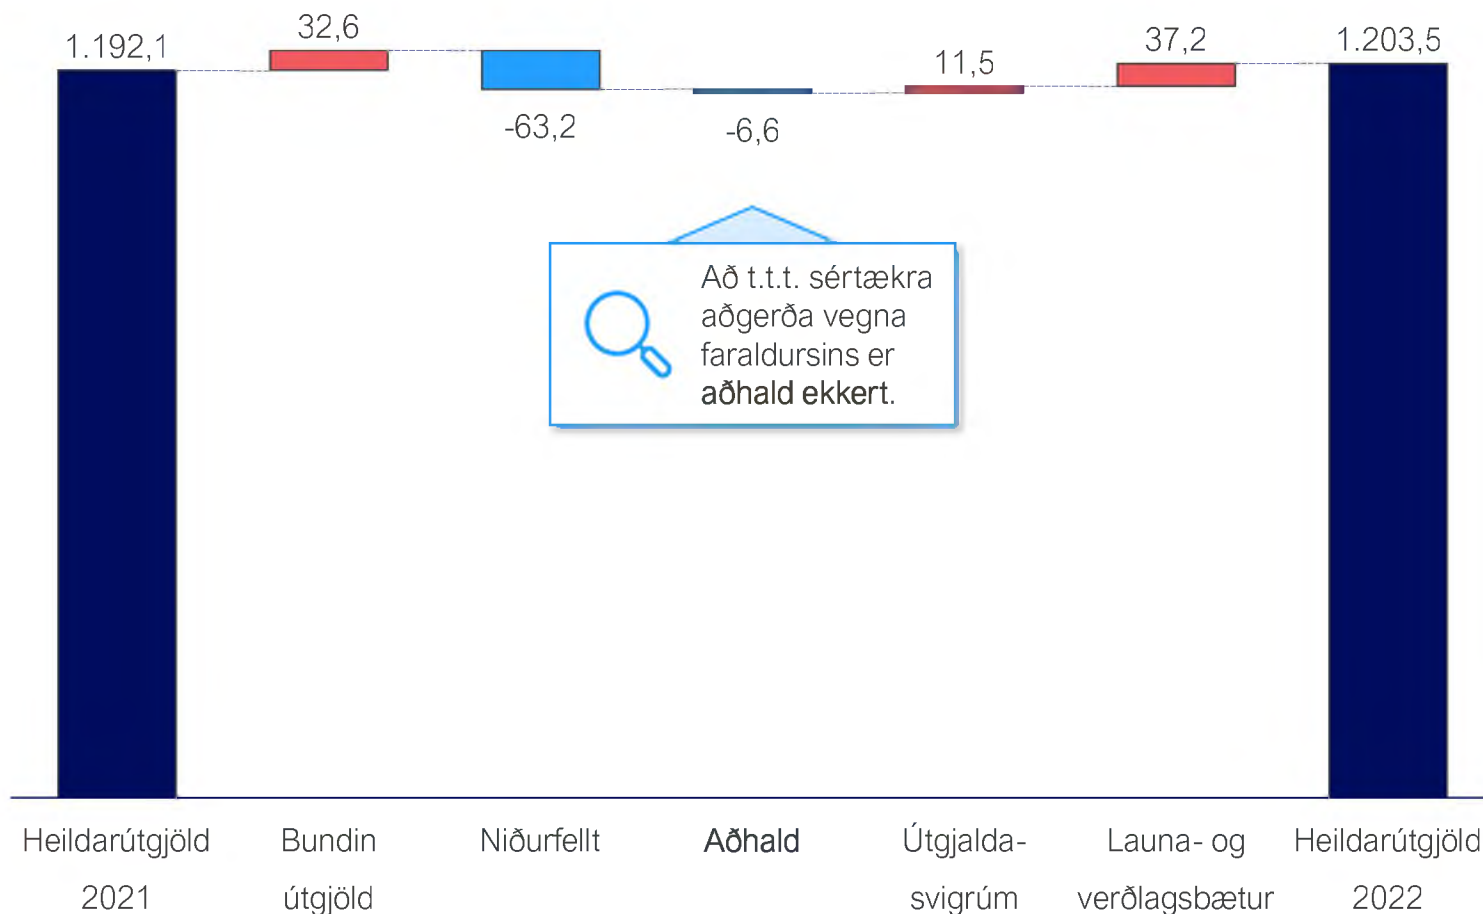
1.192,1
32,6
-63,2
-6,6
11,5
37,2
1.203,5

Að t.t.t. sértækra aðgerða vegna faraldursins er aðhald ekkert.

Heildarútgjöld 2021
Bundin útgjöld
Niðurfellt
Aðhald
Útgjalda-svigrúm
Launa- og verðlagsbætur
Heildarútgjöld 2022